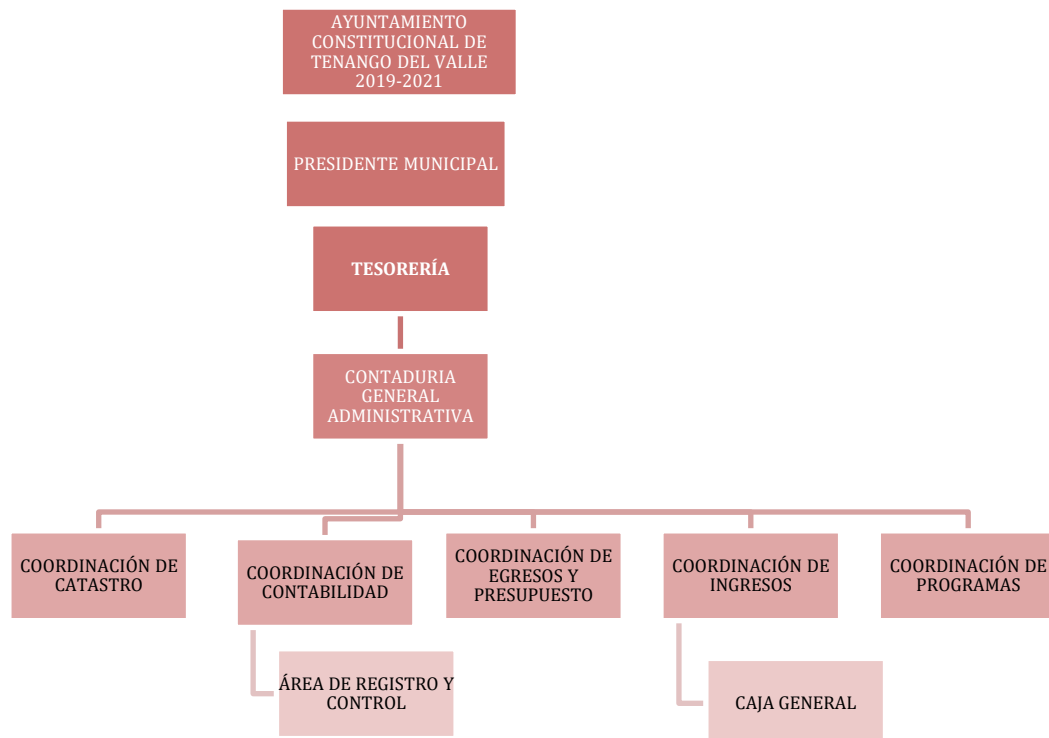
AYUNTAMIENTO CONSTITUCIONAL DE TENANGO DEL VALLE 2019-2021

PRESIDENTE MUNICIPAL

TESORERÍA

CONTADURIA GENERAL ADMINISTRATIVA

COORDINACIÓN DE CATASTRO

COORDINACIÓN DE CONTABILIDAD

COORDINACIÓN DE EGRESOS Y PRESUPUESTO

COORDINACIÓN DE INGRESOS

COORDINACIÓN DE PROGRAMAS

ÁREA DE REGISTRO Y CONTROL

CAJA GENERAL